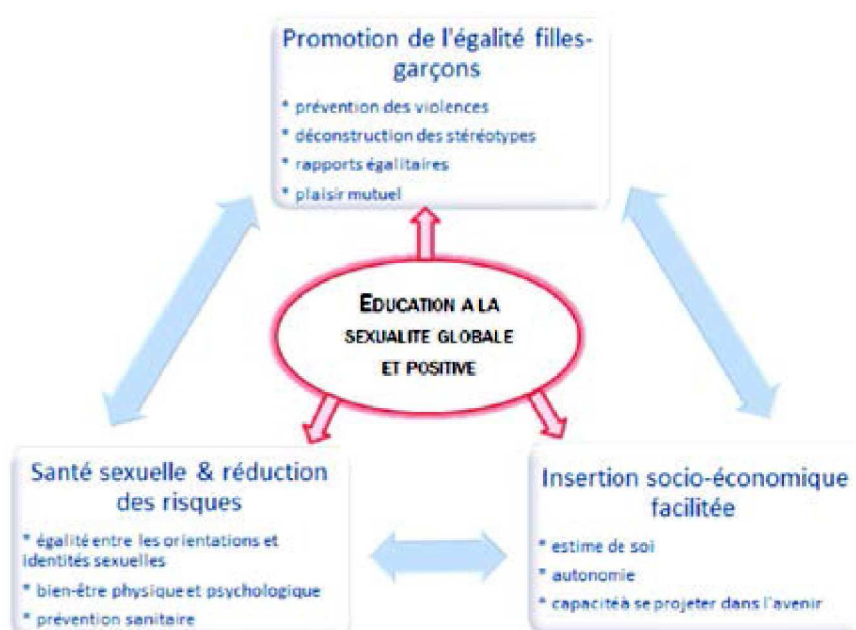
Promotion de l'égalité filles-garçons

* prévention des violences
* déconstruction des stéréotypes
* rapports égalitaires
* plaisir mutuel

EDUCATION A LA SEXUALITE GLOBALE ET POSITIVE

Santé sexuelle & réduction des risques

* égalité entre les orientations et identités sexuelles
* bien-être physique et psychologique
* prévention sanitaire

Insertion socio-économique facilitée

* estime de soi
* autonomie
* capacité à se projeter dans l'avenir